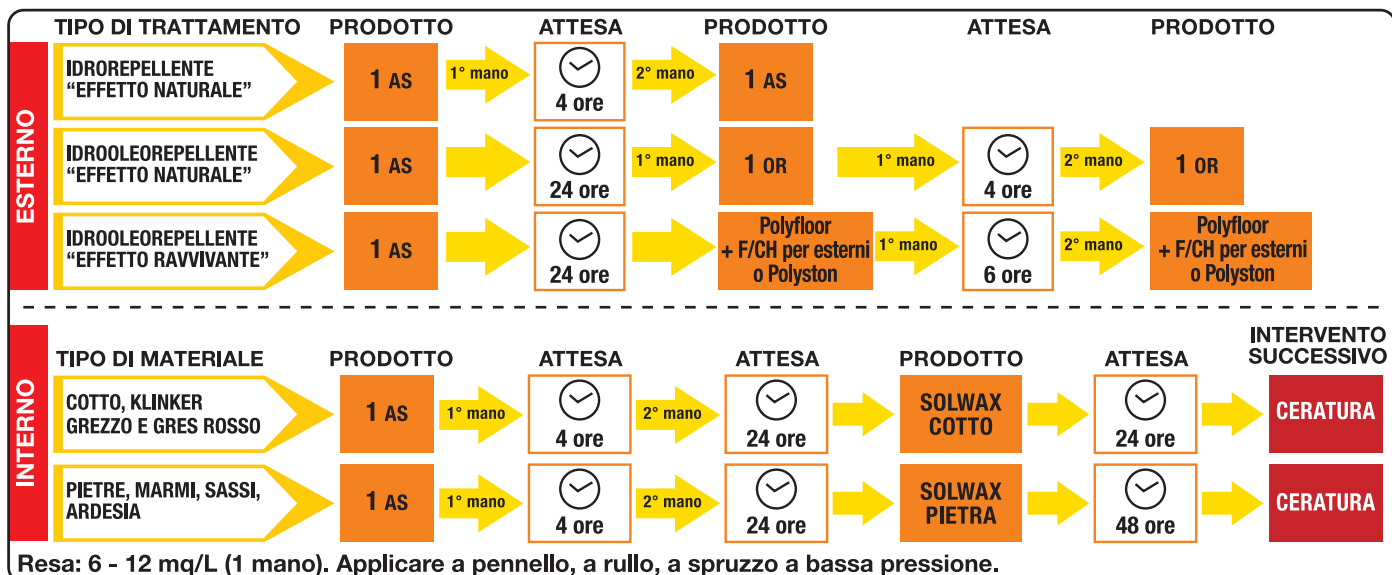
ESTERNO

| TIPO DI TRATTAMENTO | PRODOTTO | | ATTESA | | PRODOTTO | | ATTESA | | PRODOTTO |
|---|---|---|---|---|---|---|---|---|---|
| IDROREPELLENTE "EFFETTO NATURALE" | 1 AS | 1° mano | 4 ore | 2° mano | 1 AS | | | | |
| IDROOLEOREPELLENTE "EFFETTO NATURALE" | 1 AS | | 24 ore | 1° mano | 1 OR | 1° mano | 4 ore | 2° mano | 1 OR |
| IDROOLEOREPELLENTE "EFFETTO RAVVIVANTE" | 1 AS | | 24 ore | | Polyfloor + F/CH per esterni o Polyston | 1° mano | 6 ore | 2° mano | Polyfloor + F/CH per esterni o Polyston |

INTERNO

| TIPO DI MATERIALE | PRODOTTO | | ATTESA | | ATTESA | | PRODOTTO | | ATTESA | | INTERVENTO SUCCESSIVO |
|---|---|---|---|---|---|---|---|---|---|---|---|
| COTTO, KLINKER GREZZO E GRES ROSSO | 1 AS | 1° mano | 4 ore | 2° mano | 24 ore | | SOLWAX COTTO | | 24 ore | | CERATURA |
| PIETRE, MARMI, SASSI, ARDESIA | 1 AS | 1° mano | 4 ore | 2° mano | 24 ore | | SOLWAX PIETRA | | 48 ore | | CERATURA |

Resa: 6 - 12 mq/L (1 mano). Applicare a pennello, a rullo, a spruzzo a bassa pressione.